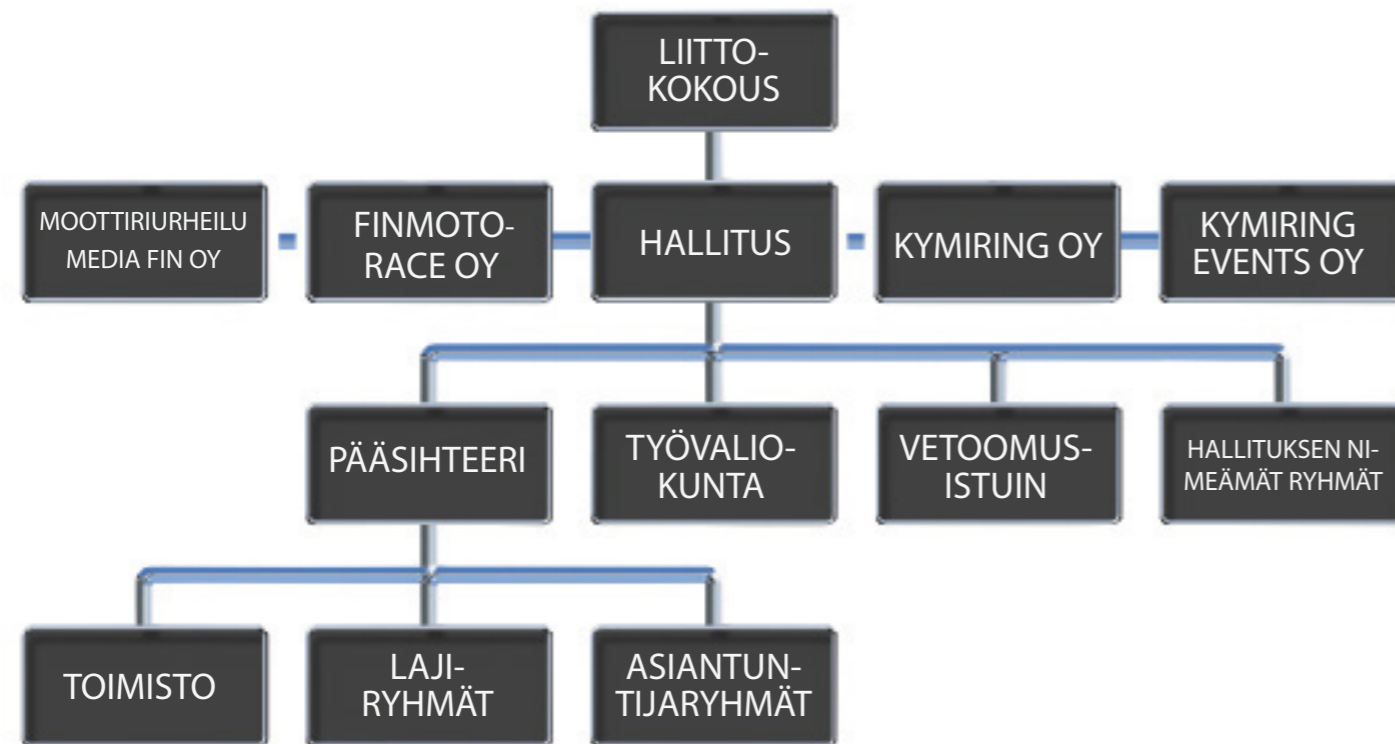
LIITTOKOKOUS

MOOTTIRIURHEILU MEDIA FIN OY

FINMOTORACE OY

HALLITUS

KYMIRING OY

KYMIRING EVENTS OY

PÄÄSIHTEERI

TYÖVALIOKUNTA

VETOOMUSISTUIN

HALLITUKSEN NIMEÄMÄT RYHMÄT

TOIMISTO

LAJIRYHMÄT

ASIANTUNTIJARYHMÄT